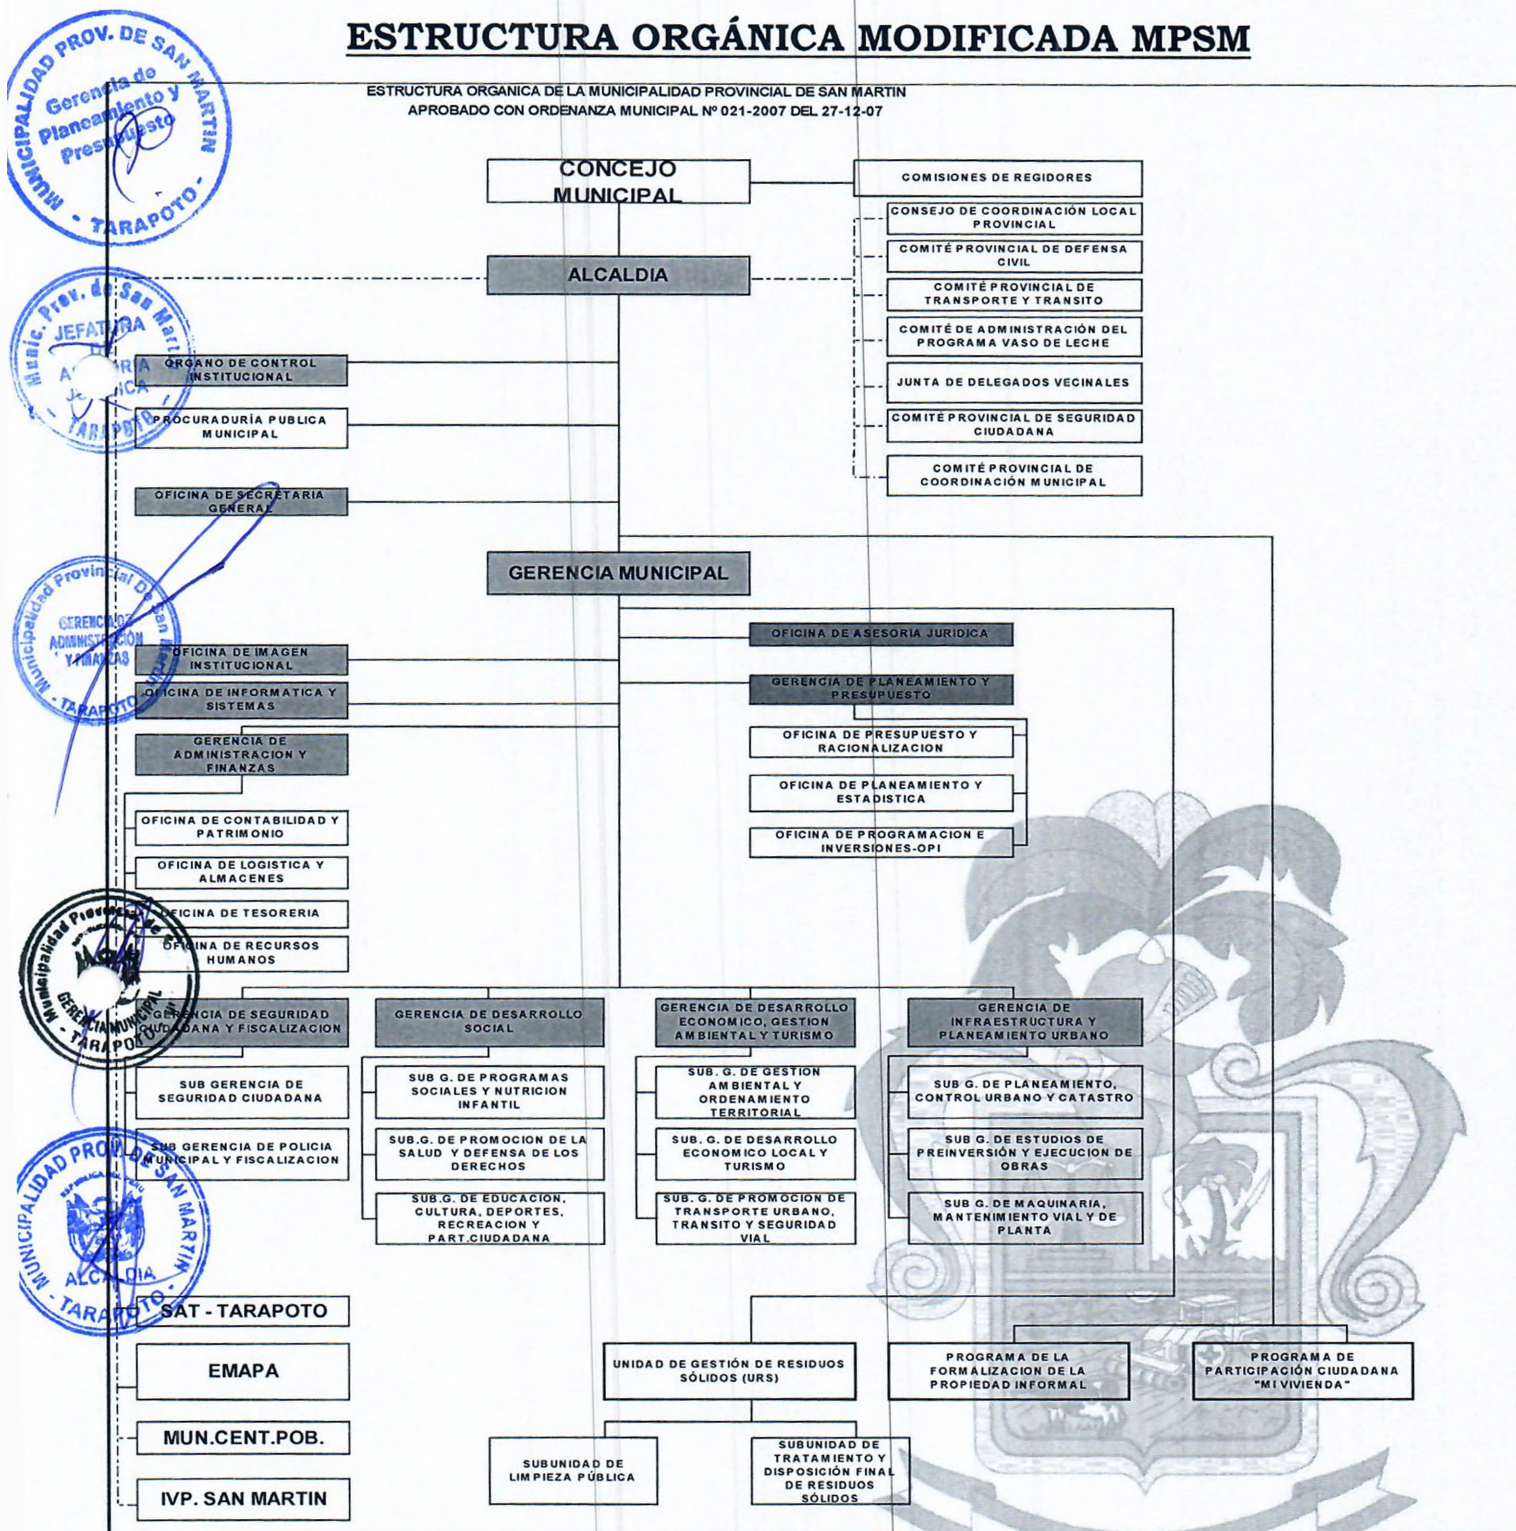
ESTRUCTURA ORGÁNICA MODIFICADA MPSM

ESTRUCTURA ORGANICA DE LA MUNICIPALIDAD PROVINCIAL DE SAN MARTIN
APROBADO CON ORDENANZA MUNICIPAL Nº 021-2007 DEL 27-12-07

MUNICIPALIDAD PROV. DE SAN MARTIN
Gerencia de Planeamiento y Presupuesto
TARAPOTO

CONCEJO MUNICIPAL

COMISIONES DE REGIDORES

CONSEJO DE COORDINACIÓN LOCAL PROVINCIAL

COMITÉ PROVINCIAL DE DEFENSA CIVIL

COMITÉ PROVINCIAL DE TRANSPORTE Y TRANSITO

COMITÉ DE ADMINISTRACIÓN DEL PROGRAMA VASO DE LECHE

JUNTA DE DELEGADOS VECINALES

COMITÉ PROVINCIAL DE SEGURIDAD CIUDADANA

COMITÉ PROVINCIAL DE COORDINACIÓN MUNICIPAL

ALCALDIA

Munic. Prov. de San Martin
JEFATURA
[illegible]
TARAPOTO

ORGANO DE CONTROL INSTITUCIONAL

PROCURADURÍA PUBLICA MUNICIPAL

OFICINA DE SECRETARIA GENERAL

GERENCIA MUNICIPAL

Municipalidad Provincial De San Martin
GERENCIA DE ADMINISTRACIÓN Y FINANZAS
TARAPOTO

OFICINA DE ASESORIA JURIDICA

OFICINA DE IMAGEN INSTITUCIONAL

OFICINA DE INFORMATICA Y SISTEMAS

GERENCIA DE PLANEAMIENTO Y PRESUPUESTO

GERENCIA DE ADMINISTRACION Y FINANZAS

OFICINA DE PRESUPUESTO Y RACIONALIZACION

OFICINA DE PLANEAMIENTO Y ESTADISTICA

OFICINA DE PROGRAMACION E INVERSIONES-OPI

OFICINA DE CONTABILIDAD Y PATRIMONIO

OFICINA DE LOGISTICA Y ALMACENES

OFICINA DE TESORERIA

OFICINA DE RECURSOS HUMANOS

Municipalidad Provincial de San Martin
GERENCIA MUNICIPAL
TARAPOTO

GERENCIA DE SEGURIDAD CIUDADANA Y FISCALIZACION

GERENCIA DE DESARROLLO SOCIAL

GERENCIA DE DESARROLLO ECONOMICO, GESTION AMBIENTAL Y TURISMO

GERENCIA DE INFRAESTRUCTURA Y PLANEAMIENTO URBANO

SUB GERENCIA DE SEGURIDAD CIUDADANA

SUB G. DE PROGRAMAS SOCIALES Y NUTRICION INFANTIL

SUB G. DE GESTION AMBIENTAL Y ORDENAMIENTO TERRITORIAL

SUB G. DE PLANEAMIENTO, CONTROL URBANO Y CATASTRO

SUB GERENCIA DE POLICIA MUNICIPAL Y FISCALIZACION

SUB.G. DE PROMOCION DE LA SALUD Y DEFENSA DE LOS DERECHOS

SUB. G. DE DESARROLLO ECONOMICO LOCAL Y TURISMO

SUB G. DE ESTUDIOS DE PREINVERSIÓN Y EJECUCION DE OBRAS

SUB.G. DE EDUCACION, CULTURA, DEPORTES, RECREACION Y PART.CIUDADANA

SUB. G. DE PROMOCION DE TRANSPORTE URBANO, TRANSITO Y SEGURIDAD VIAL

SUB G. DE MAQUINARIA, MANTENIMIENTO VIAL Y DE PLANTA

MUNICIPALIDAD PROV. DE SAN MARTIN
ALCALDIA
TARAPOTO

SAT - TARAPOTO

EMAPA

MUN.CENT.POB.

IVP. SAN MARTIN

UNIDAD DE GESTIÓN DE RESIDUOS SÓLIDOS (URS)

PROGRAMA DE LA FORMALIZACION DE LA PROPIEDAD INFORMAL

PROGRAMA DE PARTICIPACIÓN CIUDADANA "MI VIVIENDA"

SUBUNIDAD DE LIMPIEZA PÚBLICA

SUBUNIDAD DE TRATAMIENTO Y DISPOSICIÓN FINAL DE RESIDUOS SÓLIDOS